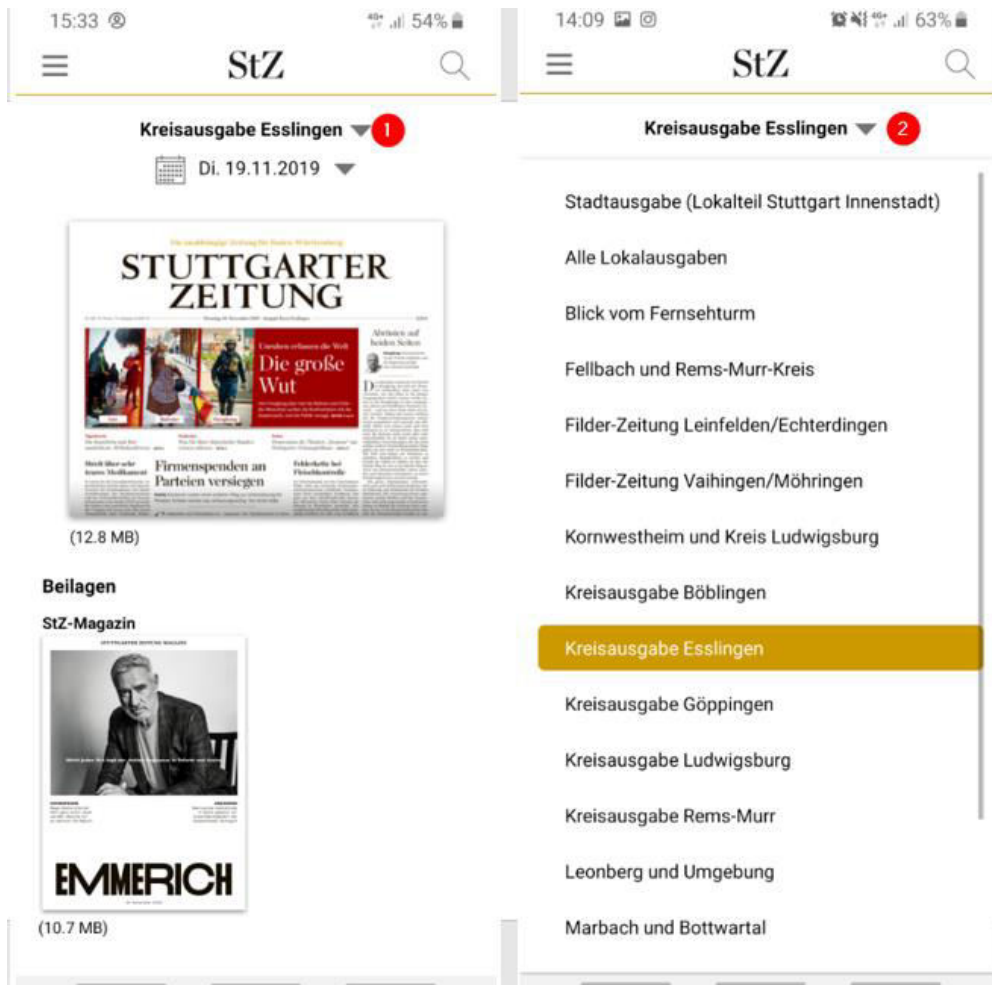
15:33 54%

StZ

Kreisausgabe Esslingen 1

Di. 19.11.2019

STUTTGARTER ZEITUNG

Abrüsten auf beiden Seiten

Unruhen erfassen die Welt
Die große Wut

Streit über sehr teures Medikament

Firmenspenden an Parteien versiegen

Fehlerkette bei Fleischkontrolle

(12.8 MB)

Beilagen

StZ-Magazin

EMMERICH

(10.7 MB)

14:09 63%

StZ

Kreisausgabe Esslingen 2

Stadtausgabe (Lokalteil Stuttgart Innenstadt)

Alle Lokalausgaben

Blick vom Fernsehturm

Fellbach und Rems-Murr-Kreis

Filder-Zeitung Leinfelden/Echterdingen

Filder-Zeitung Vaihingen/Möhringen

Kornwestheim und Kreis Ludwigsburg

Kreisausgabe Böblingen

Kreisausgabe Esslingen

Kreisausgabe Göppingen

Kreisausgabe Ludwigsburg

Kreisausgabe Rems-Murr

Leonberg und Umgebung

Marbach und Bottwartal